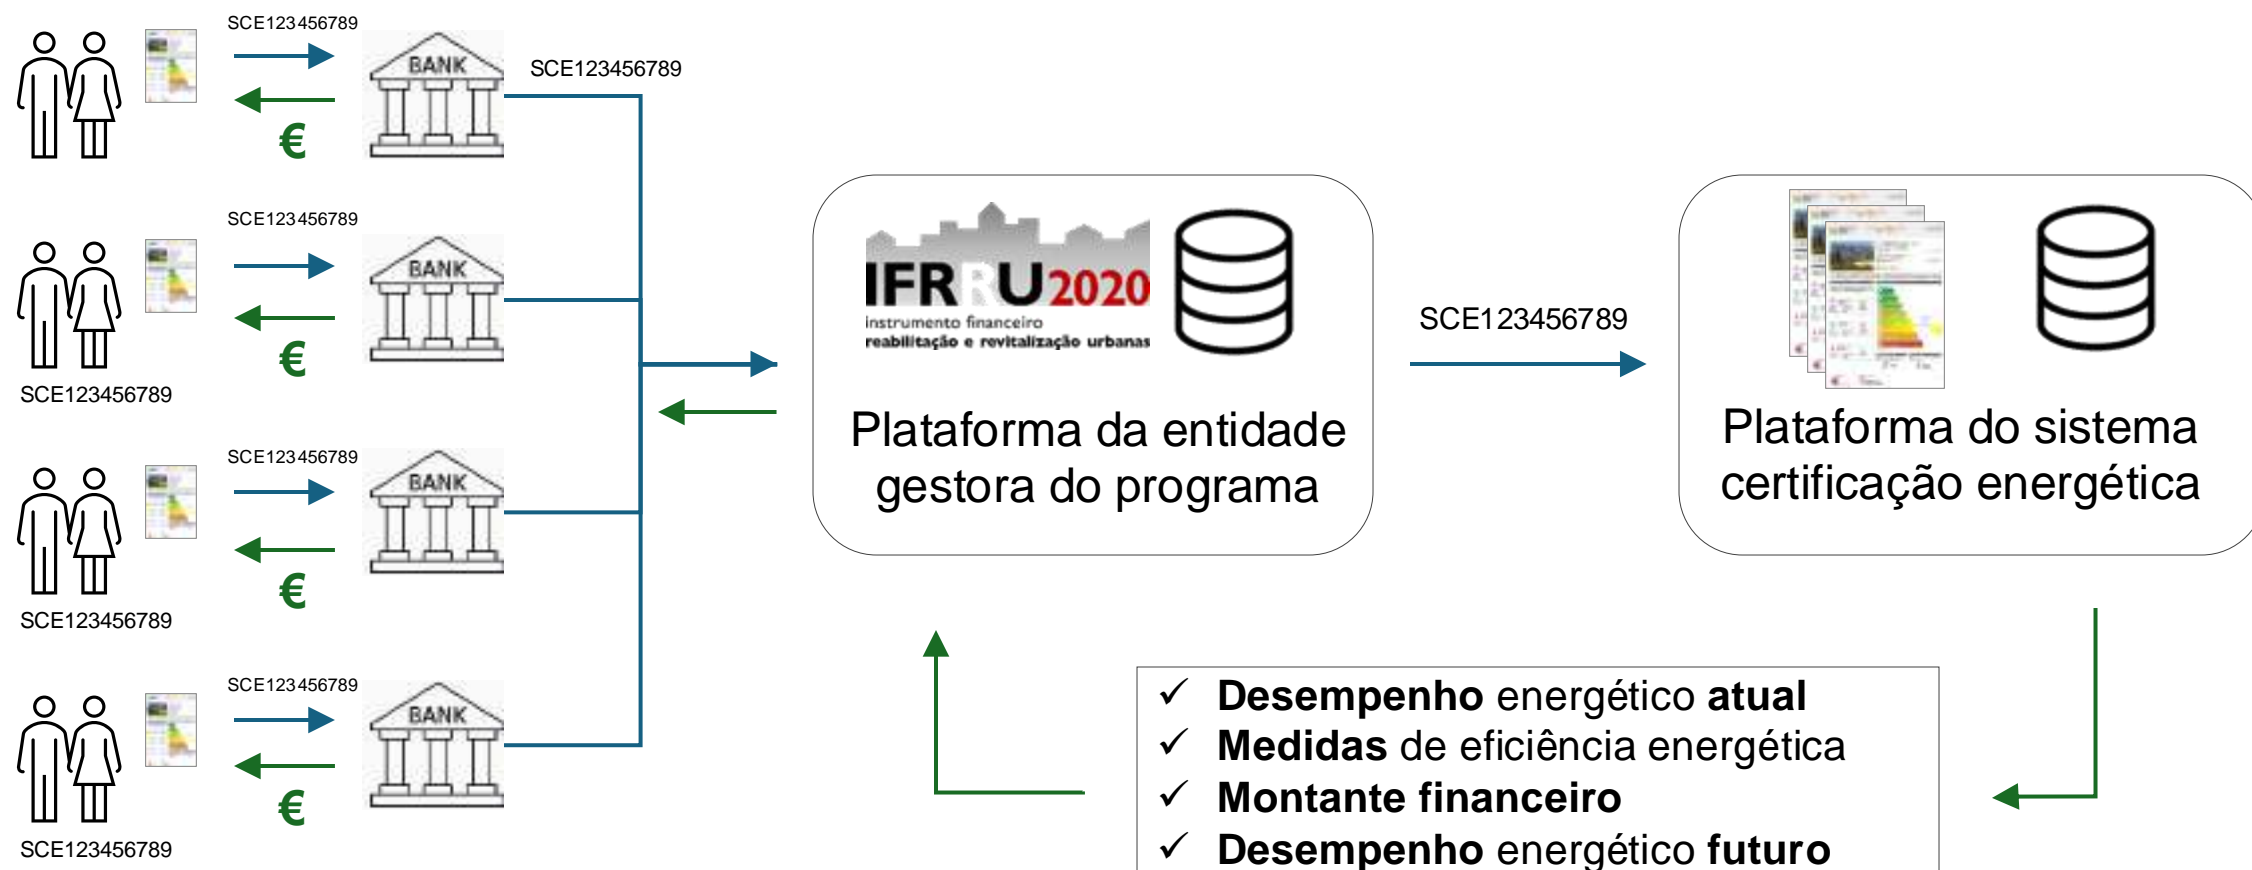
SCE123456789
BANK
SCE123456789
€

SCE123456789
BANK
€
SCE123456789

SCE123456789
BANK
€
SCE123456789

SCE123456789
BANK
€
SCE123456789

IFRRU2020
instrumento financeiro
reabilitação e revitalização urbanas

Plataforma da entidade gestora do programa

SCE123456789

Plataforma do sistema certificação energética

✓ **Desempenho** energético **atual**
✓ **Medidas** de eficiência energética
✓ **Montante financeiro**
✓ **Desempenho** energético **futuro**